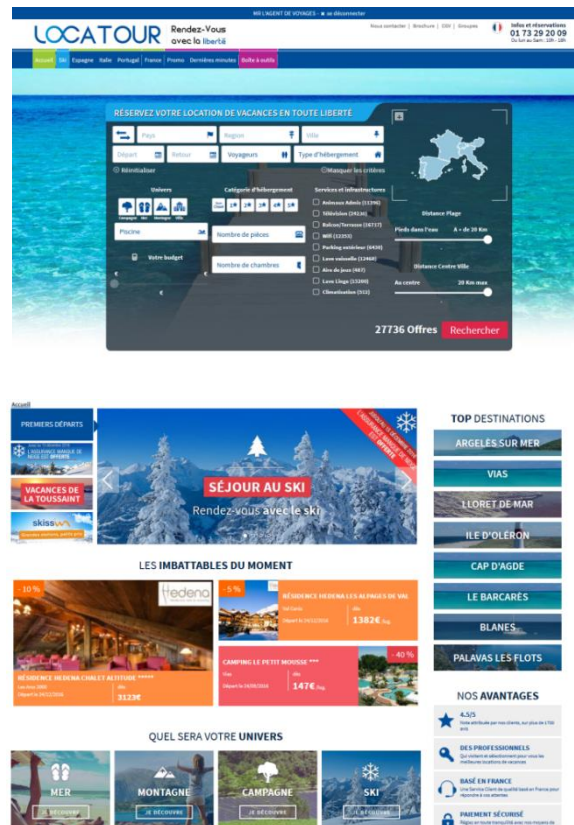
MR L'AGENT DE VOYAGES - se déconnecter

LOCATOUR Rendez-Vous avec la liberté

Nous contacter | Brochure | CGV | Groupes

Infos et réservations 01 73 29 20 09 Du lun au Sam : 10h - 18h

Accueil | Ski | Espagne | Italie | Portugal | France | Promo | Dernières minutes | Boîte à outils

RÉSERVEZ VOTRE LOCATION DE VACANCES EN TOUTE LIBERTÉ

Pays | Région | Ville

Départ | Retour | Voyageurs | Type d'hébergement

Réinitialiser | Masquer les critères

Univers | Catégorie d'hébergement | Services et infrastructures

Campagne | Mer | Montagne | Ville

Non classé | 1★ | 2★ | 3★ | 4★ | 5★

Animaux Admis (11396)
Télévision (29226)
Balcon/Terrasse (16717)
Wifi (13353)
Parking extérieur (6420)
Lave vaisselle (11468)
Aire de jeux (467)
Lave Linge (13289)
Climatisation (511)

Piscine | Nombre de pièces

Votre budget | Nombre de chambres

Distance Plage
Pieds dans l'eau | A - de 20 Km

Distance Centre Ville
Au centre | 20 Km max

27736 Offres | Rechercher

Accueil

PREMIERS DÉPARTS

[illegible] L'ASSURANCE ANNULATION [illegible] OFFERTE

VACANCES DE LA TOUSSAINT

skisswa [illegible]

SÉJOUR AU SKI
Rendez-vous avec le ski

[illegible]

TOP DESTINATIONS
ARGELÈS SUR MER
VIAS
LLORET DE MAR
ILE D'OLÉRON
CAP D'AGDE
LE BARCARÈS
BLANES
PALAVAS LES FLOTS

LES IMBATTABLES DU MOMENT

- 10 %
hedena
RÉSIDENCE HEDENA CHALET ALTITUDE *****
Les Arcs 2000
Départ le 24/12/2016
dès 3123€

- 5 %
RÉSIDENCE HEDENA LES ALPAGES DE VAL
Val Cenis
Départ le 24/12/2016
dès 1382€/Sej

CAMPING LE PETIT MOUSSE ***
Vias
Départ le 24/06/2016
dès 147€/Sej
- 40 %

NOS AVANTAGES
4.5/5
Note attribuée par nos clients, sur plus de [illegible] avis
DES PROFESSIONNELS
Qui visitent et sélectionnent pour vous les meilleures locations de vacances
BASÉ EN FRANCE
Une Service Client de qualité basé en France pour répondre à vos attentes
PAIEMENT SÉCURISÉ
Réglez en toute tranquillité avec nos moyens de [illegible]

QUEL SERA VOTRE UNIVERS
MER | JE DÉCOUVRE
MONTAGNE | JE DÉCOUVRE
CAMPAGNE | JE DÉCOUVRE
SKI | JE DÉCOUVRE